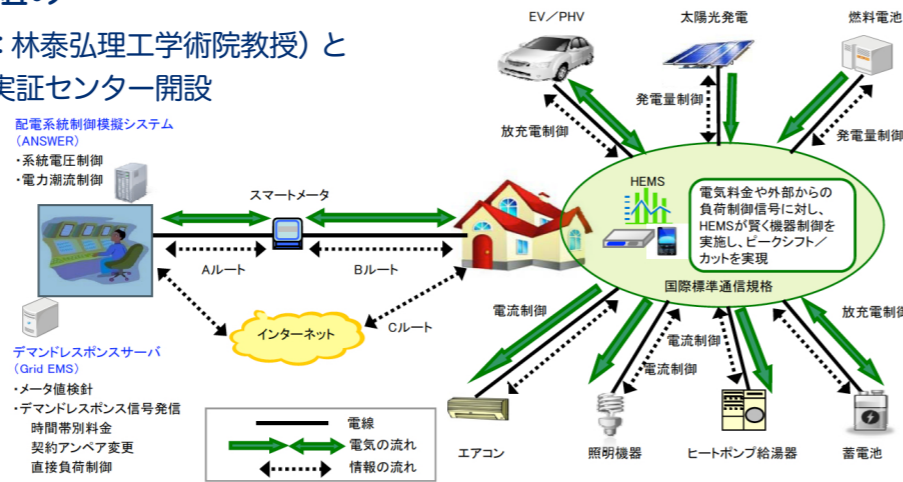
: 林泰弘理工学術院教授）と
実証センター開設

配電系統制御模擬システム
（ANSWER）
・系統電圧制御
・電力潮流制御

スマートメータ

Aルート

Bルート

インターネット

Cルート

デマンドレスポンスサーバ
（Grid EMS）
・メータ値検針
・デマンドレスポンス信号発信
時間帯別料金
契約アンペア変更
直接負荷制御

電線
電気の流れ
情報の流れ

EV／PHV

太陽光発電

燃料電池

放充電制御

発電量制御

発電量制御

HEMS

電気料金や外部からの負荷制御信号に対し、HEMSが賢く機器制御を実施し、ピークシフト／カットを実現

国際標準通信規格

電流制御

電流制御

電流制御

放充電制御

エアコン

照明機器

ヒートポンプ給湯器

蓄電池